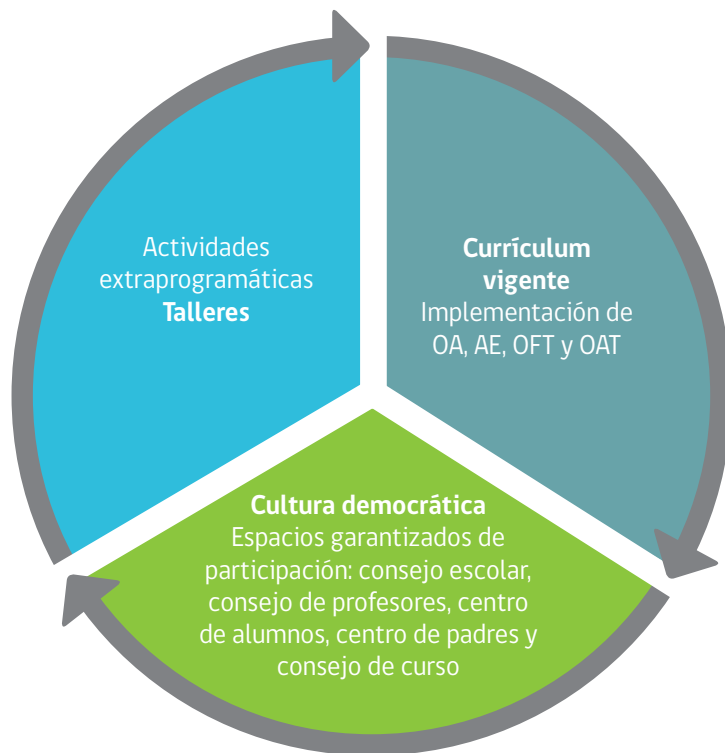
Actividades extraprogramáticas
**Talleres**

**Currículum vigente**
Implementación de OA, AE, OFT y OAT

**Cultura democrática**
Espacios garantizados de participación: consejo escolar, consejo de profesores, centro de alumnos, centro de padres y consejo de curso